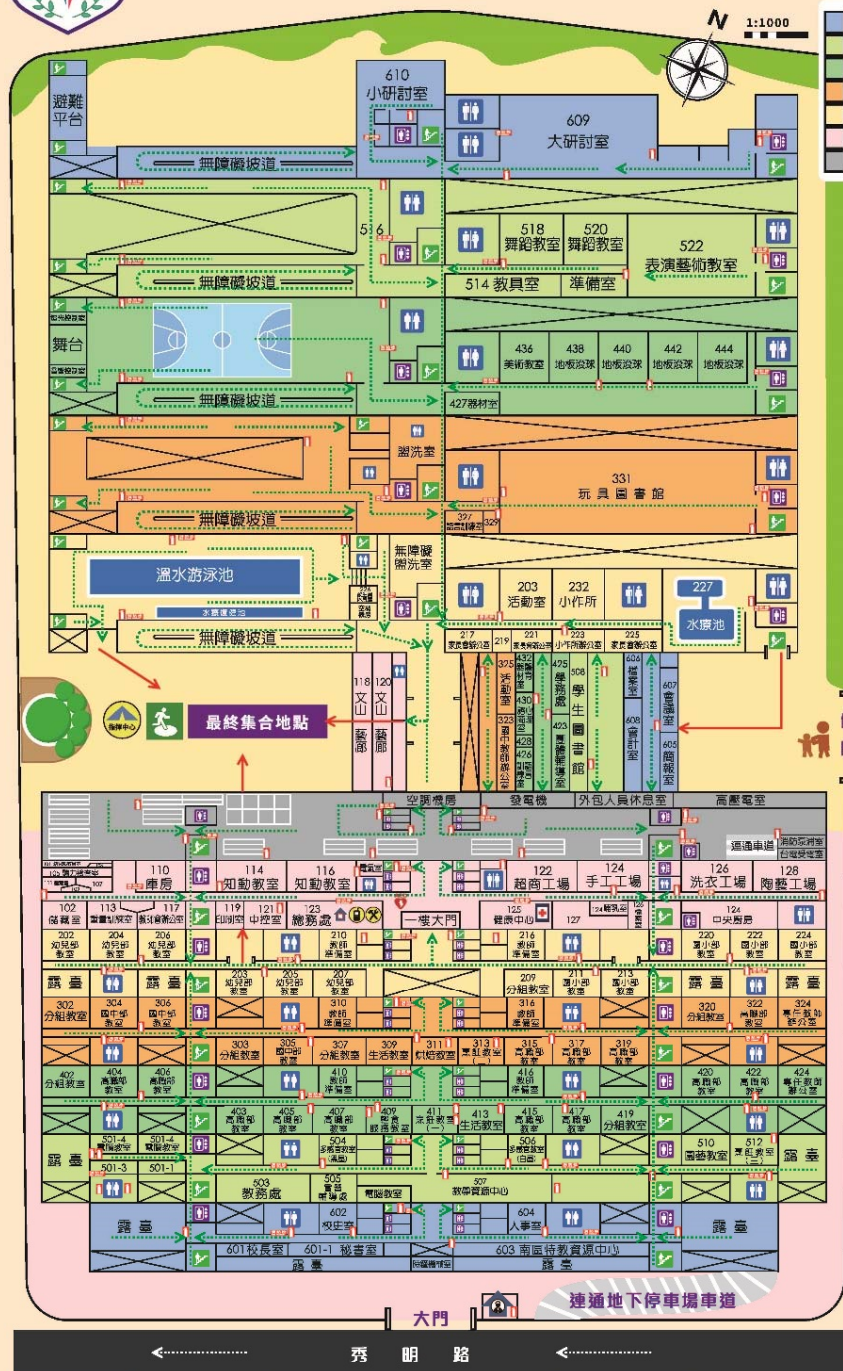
N 1:1000

避難平台
610 小研討室
609 大研討室
無障礙坡道
516
518 舞蹈教室
520 舞蹈教室
522 表演藝術教室
514 教具室
準備室
無障礙坡道
舞台
436 美術教室
438 地板滾球
440 地板滾球
442 地板滾球
444 地板滾球
427器材室
無障礙坡道
盥洗室
331 玩具圖書館
397
329
無障礙坡道
溫水游泳池
無障礙盥洗室
203 活動室
232 小作所
227 水療池
無障礙坡道
217
219
221
223
225
375 活動室
323
425 學務處
423
508 學生圖書館
606
608 會計室
607 會議室
605 閱報室
118 文山藝廊
120 文山藝廊
最終集合地點
空調機房
發電機
外包人員休息室
高壓電室
消防控制室
連通車道
110 庫房
114 知動教室
116 知動教室
122 超商工場
124 手工工場
126 洗衣工場
128 陶藝工場
102 儲藏室
113
117
119 印刷室
121 中控室
123 總務處
一樓大門
125 健康中心
127
124 中央廚房
202 幼兒部教室
204 幼兒部教室
206 幼兒部教室
210 教師準備室
216 教師準備室
220 國小部教室
222 國小部教室
224 國小部教室
露臺
露臺
203 幼兒部教室
205 幼兒部教室
207 幼兒部教室
209 分組教室
211 國小部教室
213 國小部教室
露臺
露臺
302 分組教室
304 國中部教室
306 國中部教室
310 教師準備室
316 教師準備室
320 分組教室
322 國中部教室
324 專任教師辦公室
303 分組教室
305 國中部教室
307 分組教室
309 生活教室
311 烘焙教室
313
315 高職部教室
317 高職部教室
319 高職部教室
402 分組教室
404 高職部教室
406 高職部教室
410 教師準備室
416 教師準備室
420 高職部教室
422 高職部教室
424 專任教師辦公室
403 高職部教室
405 高職部教室
407 高職部教室
409
411
413 生活教室
415 高職部教室
417 高職部教室
419 分組教室
501-4
501-4
504
506
510 圖藝教室
512
露臺
露臺
501-3
501-1
503 教務處
505
電腦教室
507 教學資源中心
露臺
602 校史室
604 人事室
露臺
601 校長室
601-1 秘書室
603 南區特教資源中心
露臺
露臺
大門
連通地下停車場車道
秀 明 路